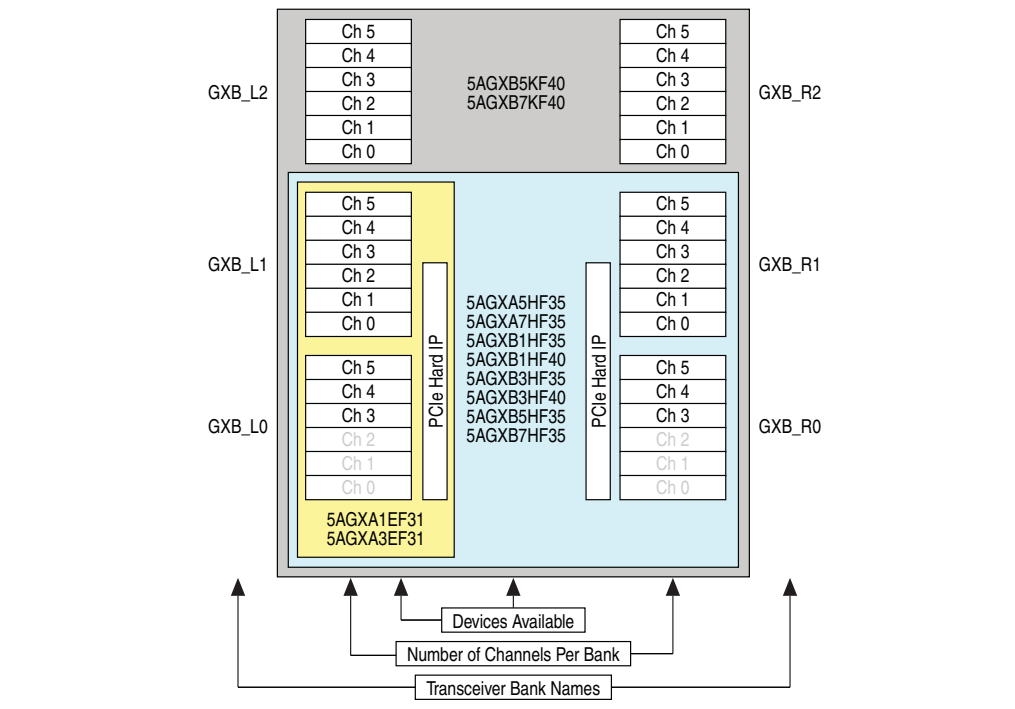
GXB_L2

Ch 5
Ch 4
Ch 3
Ch 2
Ch 1
Ch 0

5AGXB5KF40
5AGXB7KF40

Ch 5
Ch 4
Ch 3
Ch 2
Ch 1
Ch 0

GXB_R2

GXB_L1

Ch 5
Ch 4
Ch 3
Ch 2
Ch 1
Ch 0

PCIe Hard IP

5AGXA5HF35
5AGXA7HF35
5AGXB1HF35
5AGXB1HF40
5AGXB3HF35
5AGXB3HF40
5AGXB5HF35
5AGXB7HF35

PCIe Hard IP

Ch 5
Ch 4
Ch 3
Ch 2
Ch 1
Ch 0

GXB_R1

GXB_L0

Ch 5
Ch 4
Ch 3
Ch 2
Ch 1
Ch 0

Ch 5
Ch 4
Ch 3
Ch 2
Ch 1
Ch 0

GXB_R0

5AGXA1EF31
5AGXA3EF31

Devices Available

Number of Channels Per Bank

Transceiver Bank Names